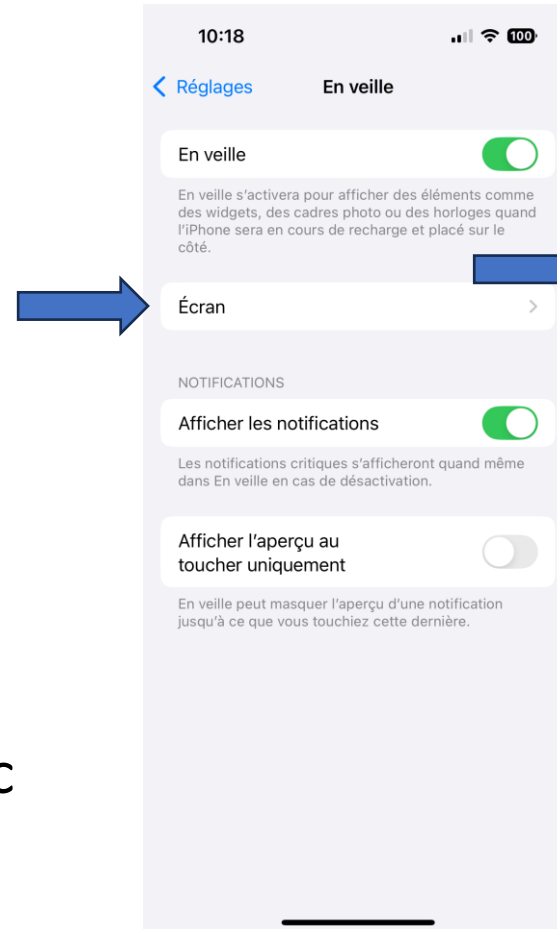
10:18

100

Réglages

En veille

En veille

En veille s'activera pour afficher des éléments comme des widgets, des cadres photo ou des horloges quand l'iPhone sera en cours de recharge et placé sur le côté.

Écran

NOTIFICATIONS

Afficher les notifications

Les notifications critiques s'afficheront quand même dans En veille en cas de désactivation.

Afficher l'aperçu au toucher uniquement

En veille peut masquer l'aperçu d'une notification jusqu'à ce que vous touchiez cette dernière.

C